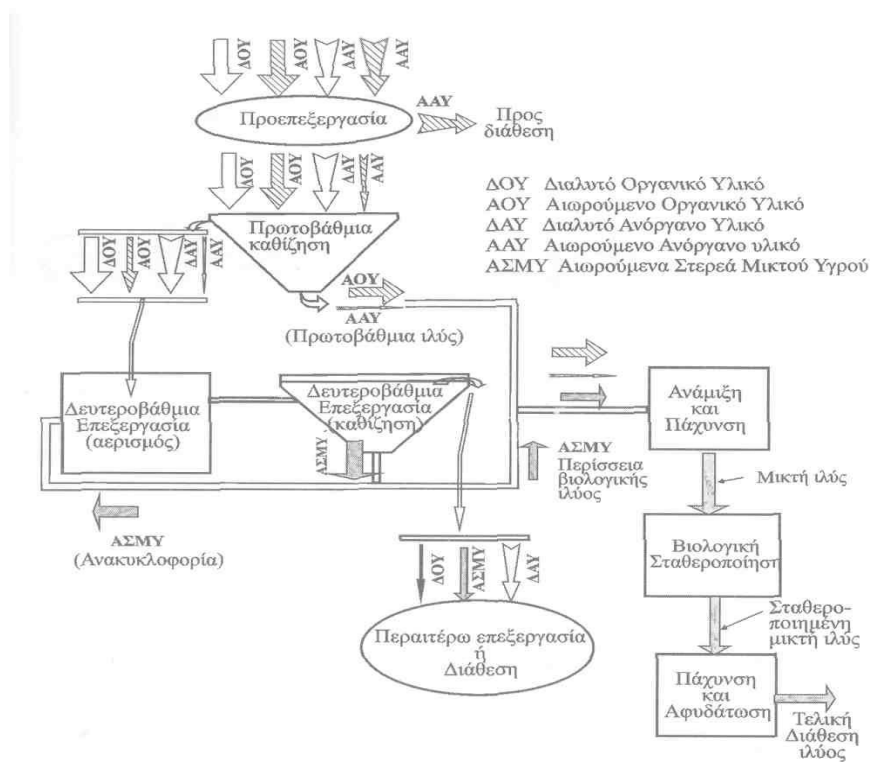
ΔΟΥ ΑΟΥ ΔΑΥ ΑΑΥ

Προεπεξεργασία

ΑΑΥ

Προς διάθεση

ΔΟΥ ΑΟΥ ΔΑΥ ΑΑΥ

ΔΟΥ Διαλυτό Οργανικό Υλικό
ΑΟΥ Αιωρούμενο Οργανικό Υλικό
ΔΑΥ Διαλυτό Ανόργανο Υλικό
ΑΑΥ Αιωρούμενο Ανόργανο υλικό
ΑΣΜΥ Αιωρούμενα Στερεά Μικτού Υγρού

Πρωτοβάθμια καθίζηση

ΔΟΥ ΑΟΥ ΔΑΥ ΑΑΥ

ΑΟΥ
ΑΑΥ
(Πρωτοβάθμια ιλύς)

Δευτεροβάθμια Επεξεργασία (αερισμός)

Δευτεροβάθμια Επεξεργασία (καθίζηση)

ΑΣΜΥ

ΑΣΜΥ
Περίσσεια βιολογικής ιλύος

Ανάμιξη και Πάχυνση

Μικτή ιλύς

ΑΣΜΥ
(Ανακυκλοφορία)

ΔΟΥ ΑΣΜΥ ΔΑΥ

Βιολογική Σταθεροποίηση

Σταθεροποιημένη μικτή ιλύς

Περαιτέρω επεξεργασία ή Διάθεση

Πάχυνση και Αφυδάτωση

Τελική Διάθεση ιλύος